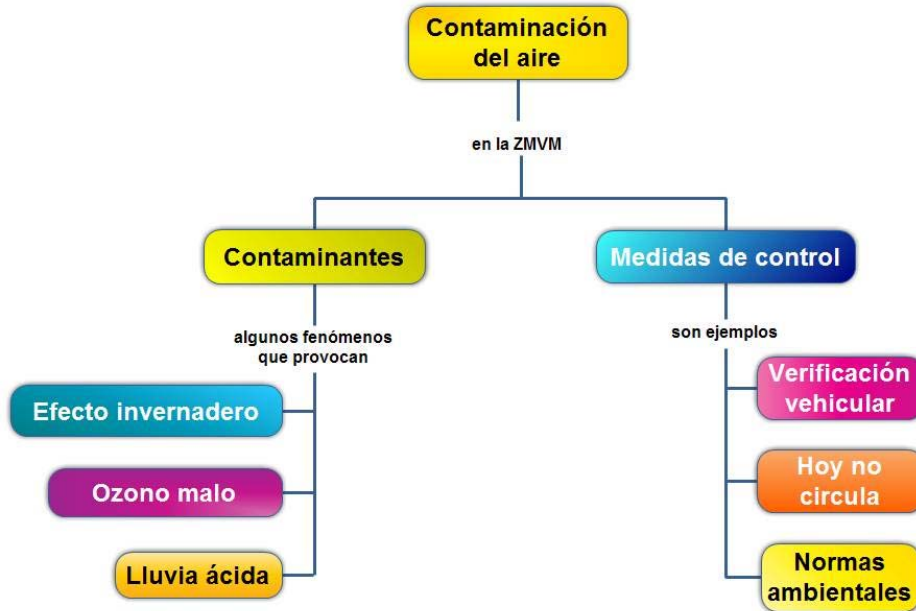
Contaminación del aire

en la ZMVM

Contaminantes

algunos fenómenos que provocan

Efecto invernadero

Ozono malo

Lluvia ácida

Medidas de control

son ejemplos

Verificación vehicular

Hoy no circula

Normas ambientales